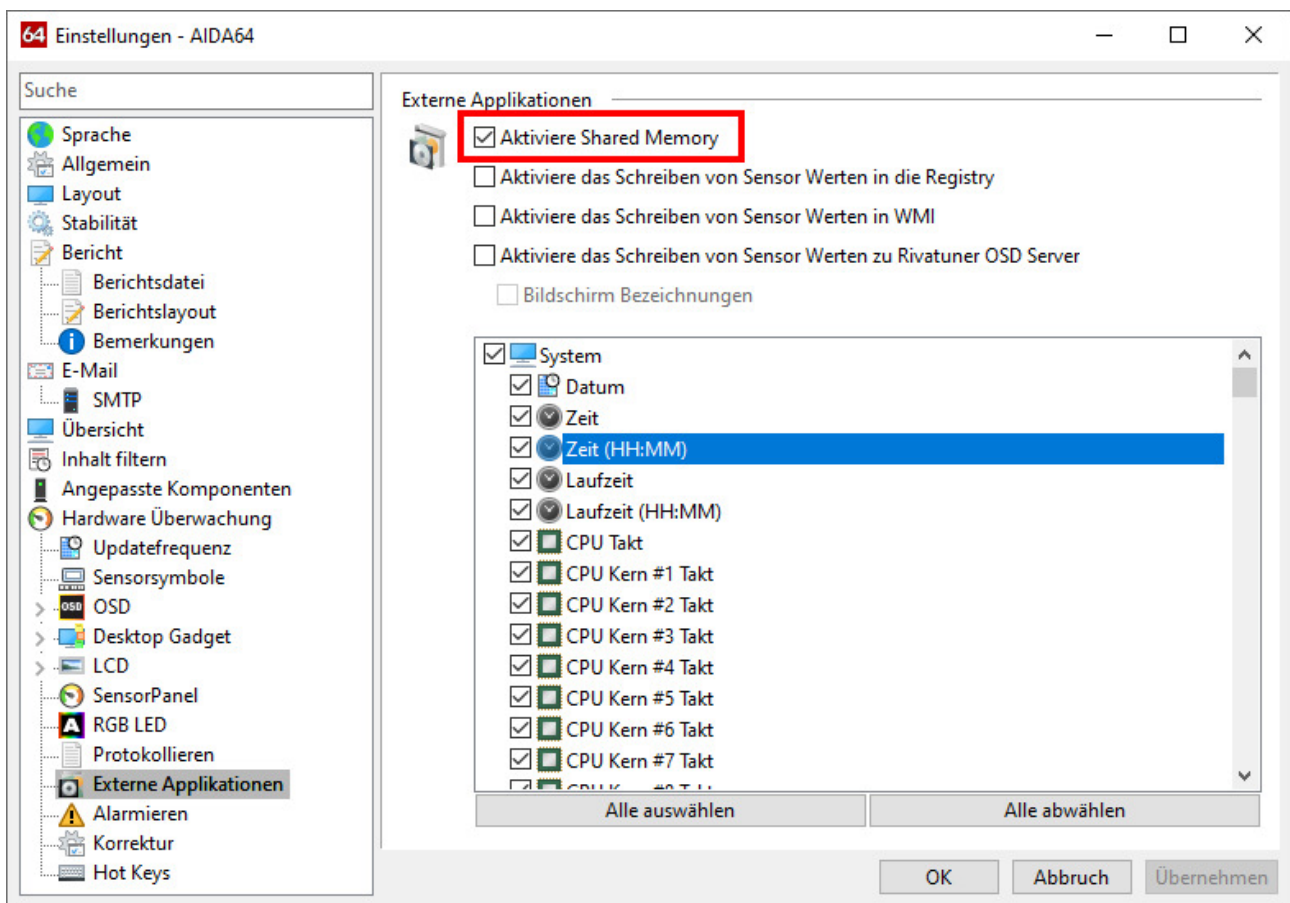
64 Einstellungen - AIDA64

Suche

Sprache
Allgemein
Layout
Stabilität
Bericht
Berichtsdatei
Berichtslayout
Bemerkungen
E-Mail
SMTP
Übersicht
Inhalt filtern
Angepasste Komponenten
Hardware Überwachung
Updatefrequenz
Sensorsymbole
OSD
Desktop Gadget
LCD
SensorPanel
RGB LED
Protokollieren
Externe Applikationen
Alarmieren
Korrektur
Hot Keys

Externe Applikationen

Aktiviere Shared Memory
Aktiviere das Schreiben von Sensor Werten in die Registry
Aktiviere das Schreiben von Sensor Werten in WMI
Aktiviere das Schreiben von Sensor Werten zu Rivatuner OSD Server
Bildschirm Bezeichnungen

System
Datum
Zeit
Zeit (HH:MM)
Laufzeit
Laufzeit (HH:MM)
CPU Takt
CPU Kern #1 Takt
CPU Kern #2 Takt
CPU Kern #3 Takt
CPU Kern #4 Takt
CPU Kern #5 Takt
CPU Kern #6 Takt
CPU Kern #7 Takt
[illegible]

Alle auswählen
Alle abwählen

OK
Abbruch
Übernehmen